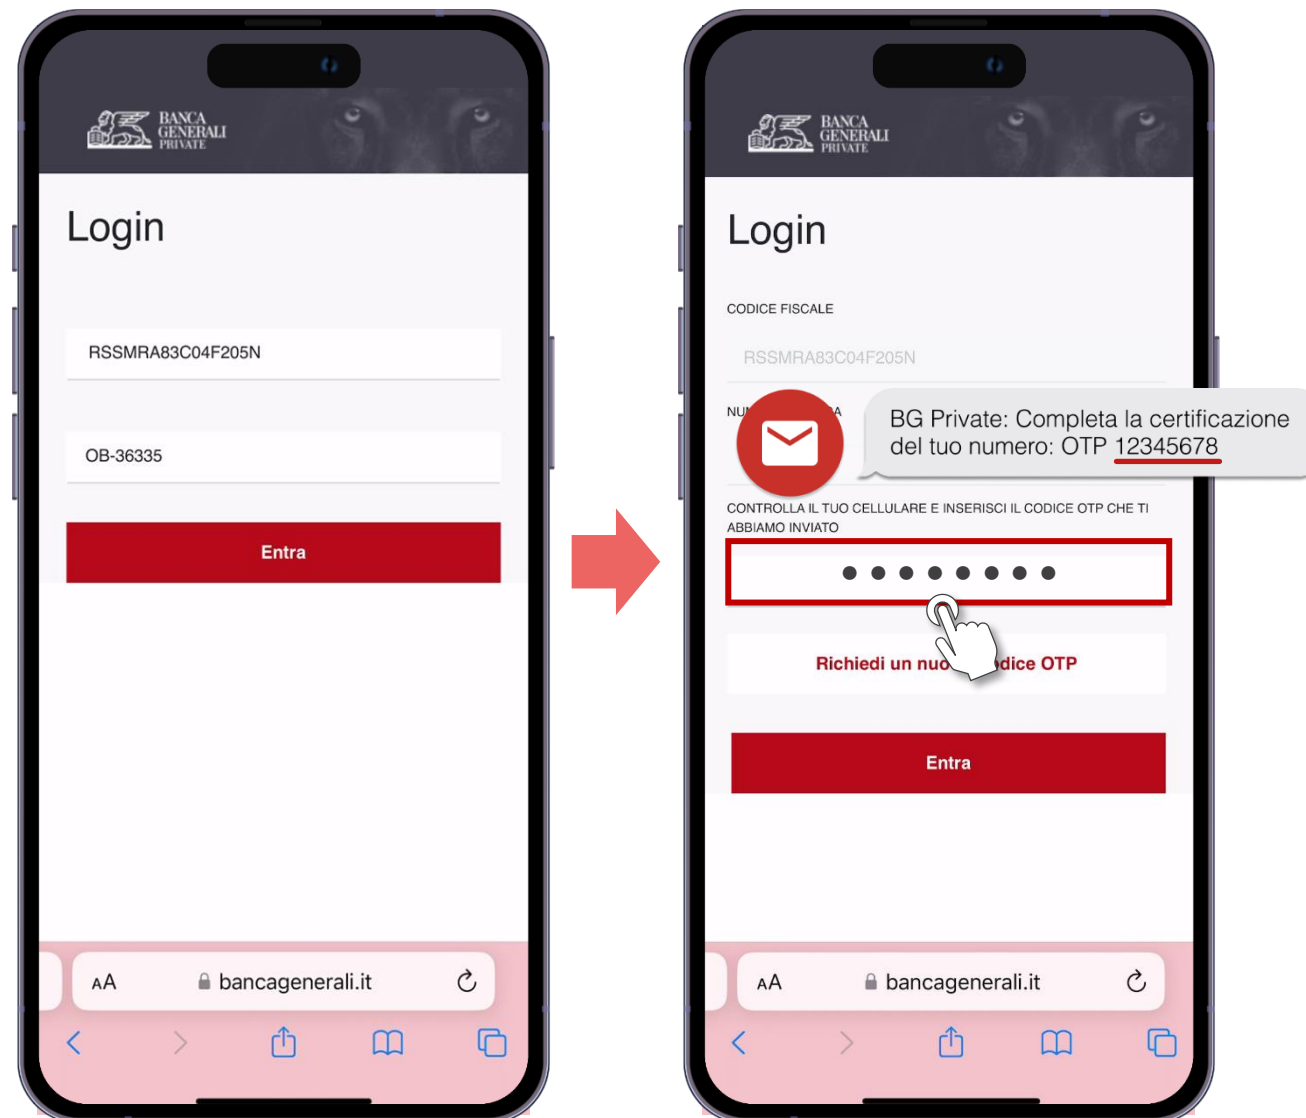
BANCA GENERALI PRIVATE

Login

RSSMRA83C04F205N

OB-36335

Entra

AA bancagenerali.it

BANCA GENERALI PRIVATE

Login

CODICE FISCALE

RSSMRA83C04F205N

NU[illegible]A

BG Private: Completa la certificazione del tuo numero: OTP 12345678

CONTROLLA IL TUO CELLULARE E INSERISCI IL CODICE OTP CHE TI ABBIAMO INVIATO

••••••••

Richiedi un nuo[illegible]dice OTP

Entra

AA bancagenerali.it